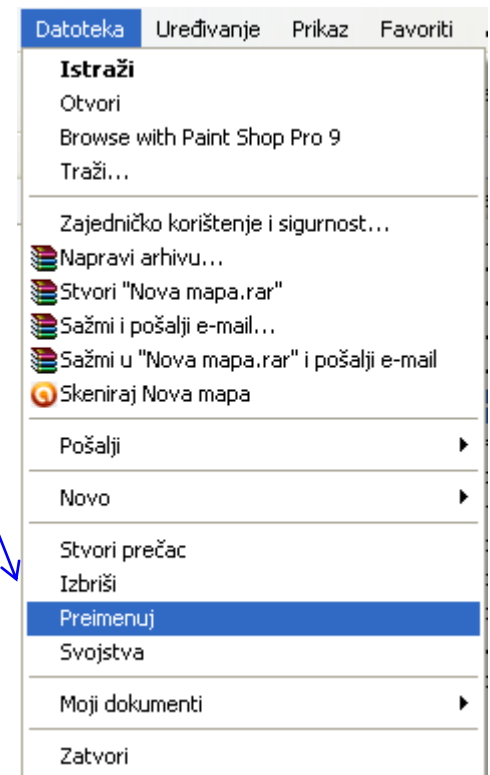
Datoteka Uređivanje Prikaz Favoriti

Istraži
Otvori
Browse with Paint Shop Pro 9
Traži...

Zajedničko korištenje i sigurnost...
Napravi arhivu...
Stvori "Nova mapa.rar"
Sažmi i pošalji e-mail...
Sažmi u "Nova mapa.rar" i pošalji e-mail
Skeniraj Nova mapa

Pošalji

Novo

Stvori prečac
Izbriši
Preimenuj
Svojstva

Moji dokumenti

Zatvori